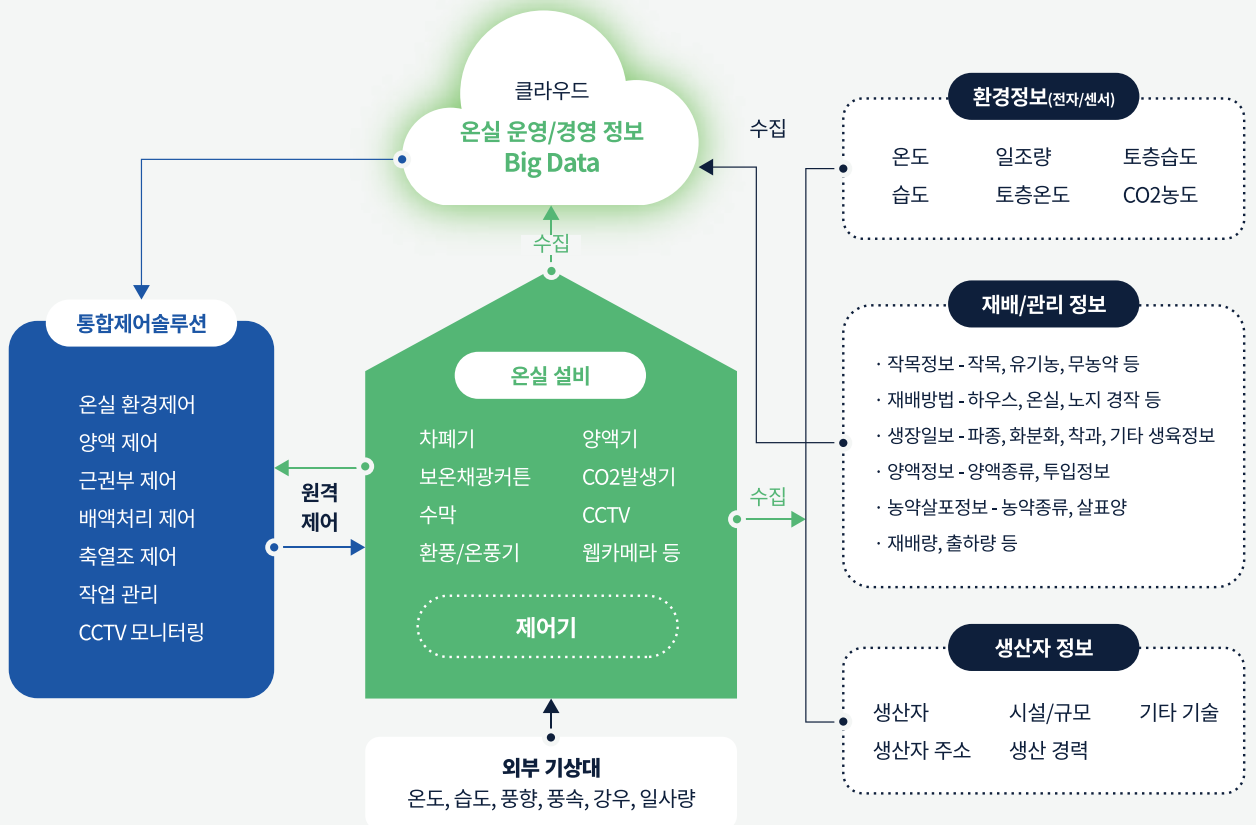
클라우드
온실 운영/경영 정보
Big Data

수집

수집

환경정보(전자/센서)
온도
일조량
토층습도
습도
토층온도
CO2농도

통합제어솔루션
온실 환경제어
양액 제어
근권부 제어
배액처리 제어
축열조 제어
작업 관리
CCTV 모니터링

원격
제어

온실 설비
차폐기
양액기
보온채광커튼
CO2발생기
수막
CCTV
환풍/온풍기
웹카메라 등
제어기

수집

재배/관리 정보
· 작목정보 - 작목, 유기농, 무농약 등
· 재배방법 - 하우스, 온실, 노지 경작 등
· 생장일보 - 파종, 화분화, 착과, 기타 생육정보
· 양액정보 - 양액종류, 투입정보
· 농약살포정보 - 농약종류, 살표양
· 재배량, 출하량 등

생산자 정보
생산자
시설/규모
기타 기술
생산자 주소
생산 경력

외부 기상대
온도, 습도, 풍향, 풍속, 강우, 일사량